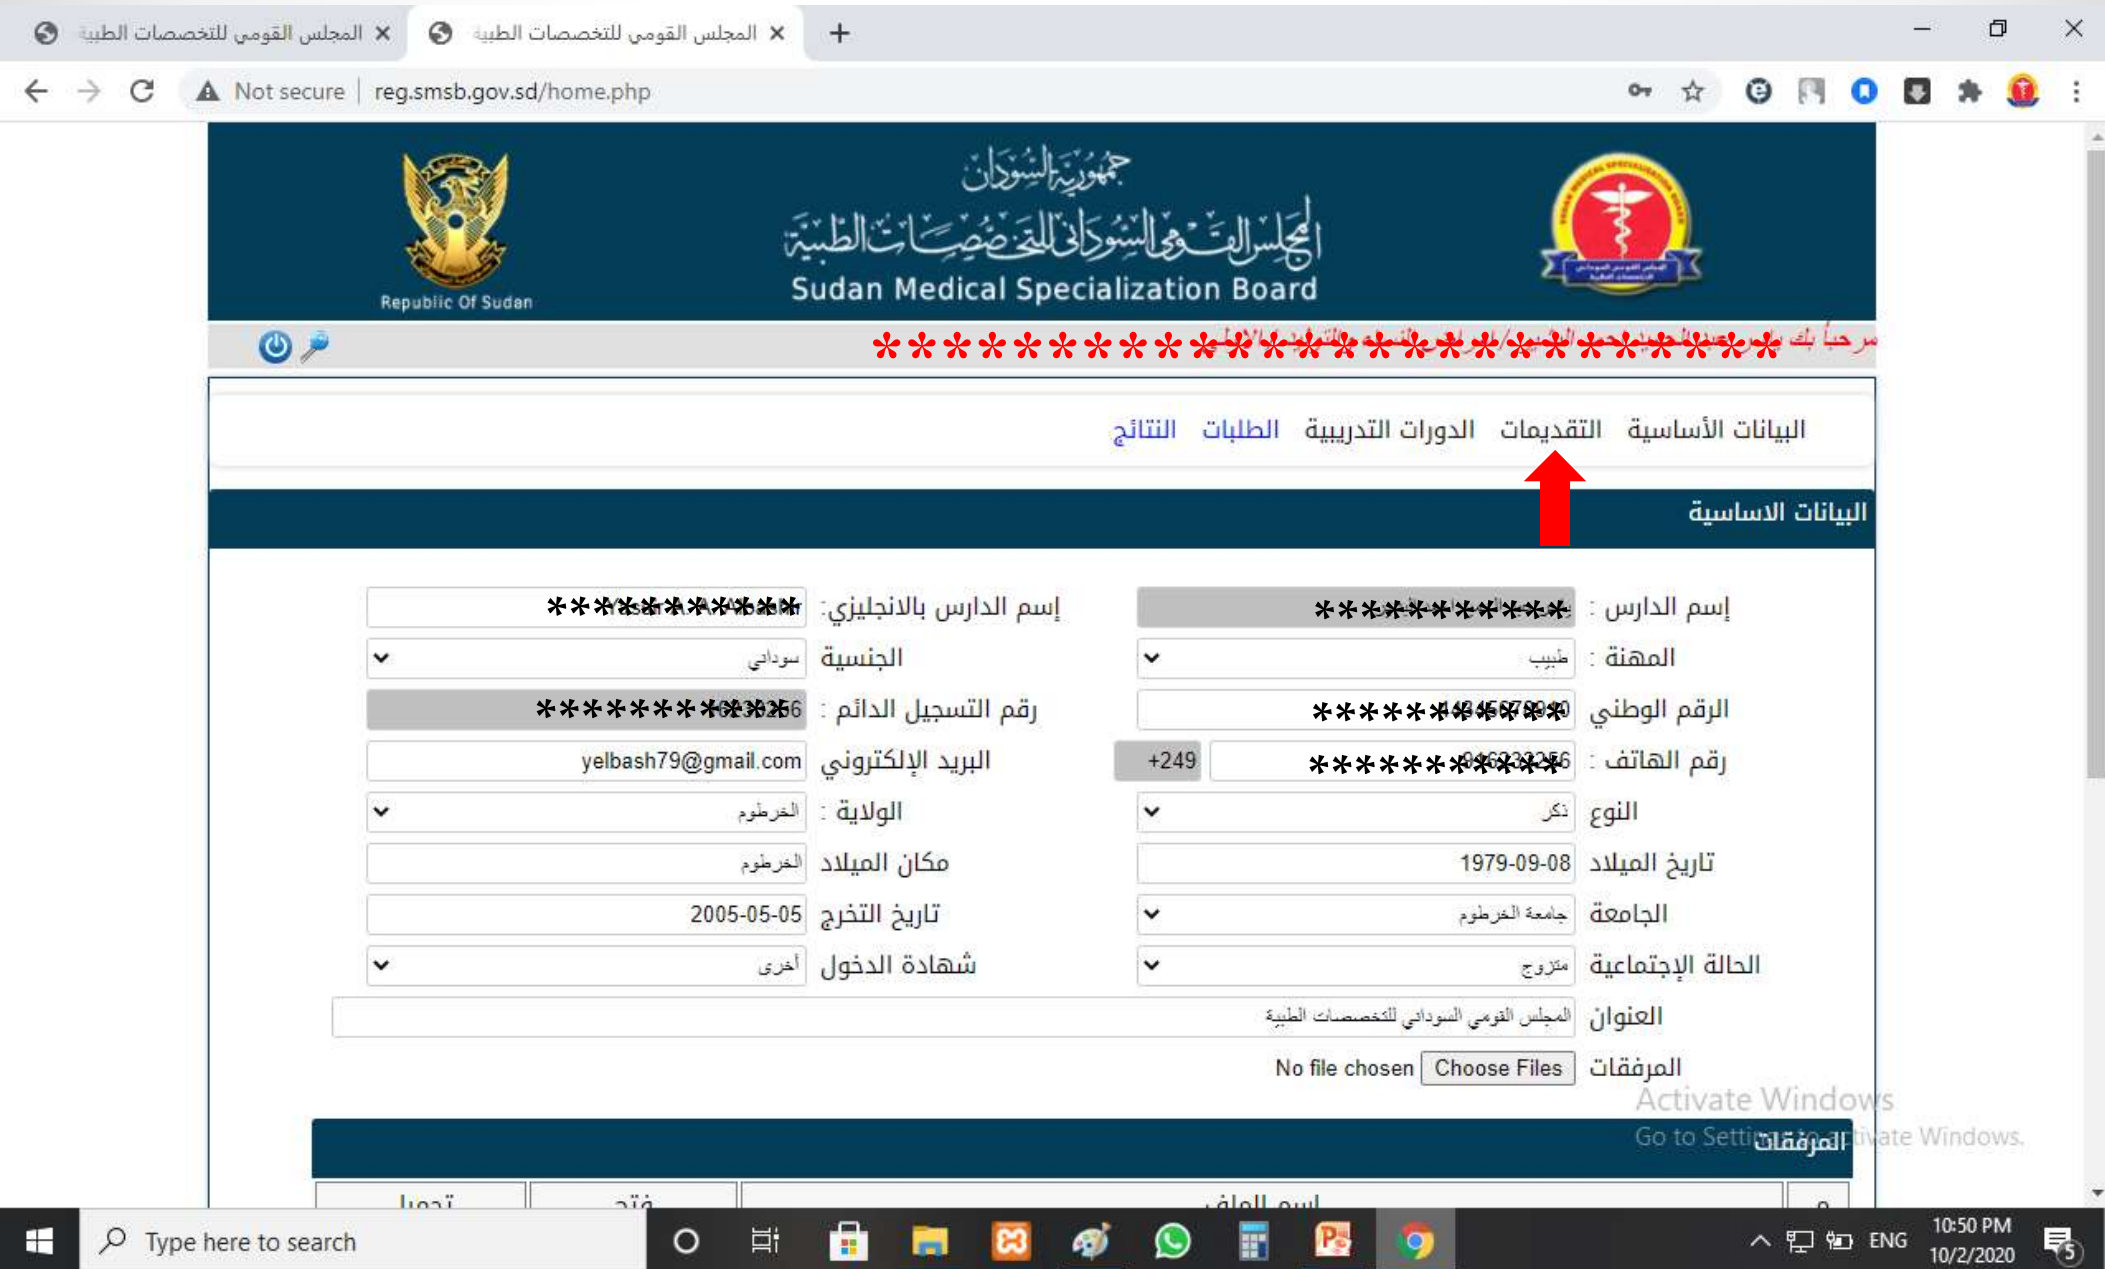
المجلس القومي للتخصصات الطبية ×
المجلس القومي للتخصصات الطبية ×
+

Not secure | reg.smsb.gov.sd/home.php

Republic Of Sudan

جمهورية السودان
المجلس القومي السوداني للتخصصات الطبية
Sudan Medical Specialization Board

************************ مرحبا بك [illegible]

البيانات الأساسية التقديمات الدورات التدريبية الطلبات النتائج

البيانات الاساسية

إسم الدارس : ***********
إسم الدارس بالانجليزي: ***********

المهنة : طبيب
الجنسية سوداني

الرقم الوطني ***********
رقم التسجيل الدائم : ***********

رقم الهاتف : *********** +249
البريد الإلكتروني yelbash79@gmail.com

النوع ذكر
الولاية : الخرطوم

تاريخ الميلاد 1979-09-08
مكان الميلاد الخرطوم

الجامعة جامعة الخرطوم
تاريخ التخرج 2005-05-05

الحالة الإجتماعية متزوج
شهادة الدخول أخرى

العنوان المجلس القومي السوداني للتخصصات الطبية

المرفقات Choose Files No file chosen

Activate Windows
Go to Settings to activate Windows.

المرفقات

م | اسم الملف | فتح | تحميل

Type here to search
ENG 10:50 PM 10/2/2020